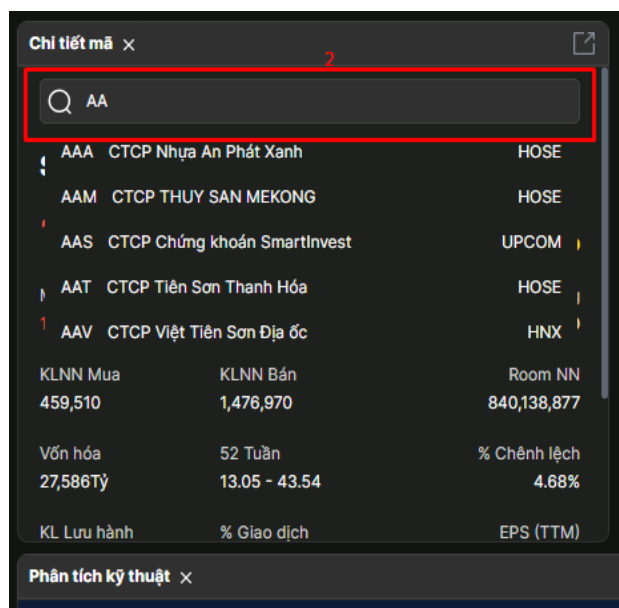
Chi tiết mã ×

2

AA

AAA CTCP Nhựa An Phát Xanh HOSE

AAM CTCP THUY SAN MEKONG HOSE

AAS CTCP Chứng khoán SmartInvest UPCOM

AAT CTCP Tiên Sơn Thanh Hóa HOSE

AAV CTCP Việt Tiên Sơn Địa ốc HNX

| KLNN Mua | KLNN Bán | Room NN |
|---|---|---|
| 459,510 | 1,476,970 | 840,138,877 |
| Vốn hóa | 52 Tuần | % Chênh lệch |
| 27,586Tỷ | 13.05 - 43.54 | 4.68% |
| KL Lưu hành | % Giao dịch | EPS (TTM) |

Phân tích kỹ thuật ×